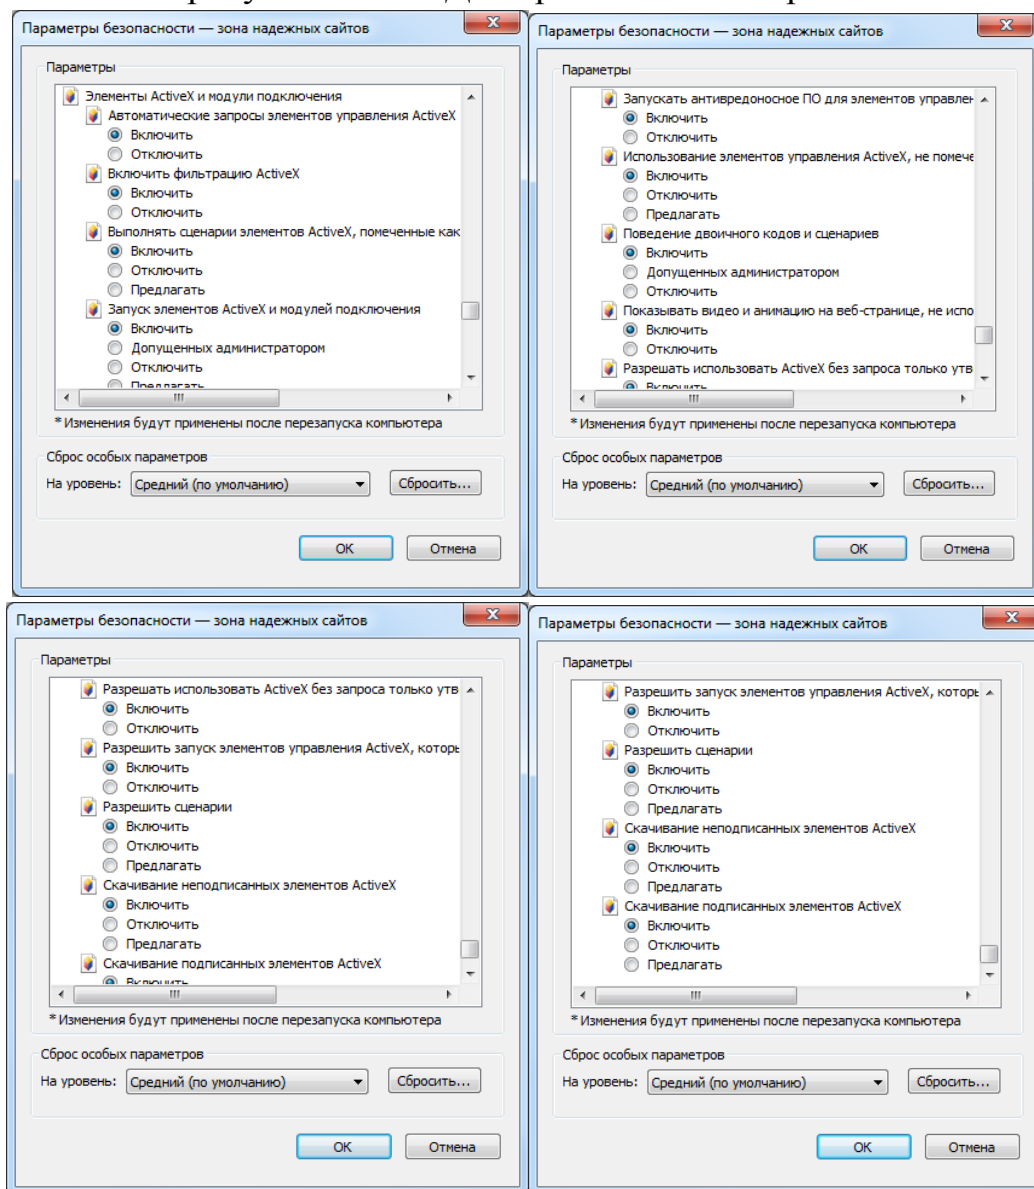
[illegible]

Параметры безопасности — зона надежных сайтов

Параметры

Элементы ActiveX и модули подключения
Автоматические запросы элементов управления ActiveX
Включить
Отключить
Включить фильтрацию ActiveX
Включить
Отключить
Выполнять сценарии элементов ActiveX, помеченные как
Включить
Отключить
Предлагать
Запуск элементов ActiveX и модулей подключения
Включить
Допущенных администратором
Отключить
Предлагать

*Изменения будут применены после перезапуска компьютера

Сброс особых параметров
На уровень: Средний (по умолчанию) Сбросить...

OK Отмена

Параметры безопасности — зона надежных сайтов

Параметры

Запускать антивредоносное ПО для элементов управлен
Включить
Отключить
Использование элементов управления ActiveX, не помече
Включить
Отключить
Предлагать
Поведение двоичного кодов и сценариев
Включить
Допущенных администратором
Отключить
Показывать видео и анимацию на веб-странице, не испо
Включить
Отключить
Разрешать использовать ActiveX без запроса только утв
Включить

*Изменения будут применены после перезапуска компьютера

Сброс особых параметров
На уровень: Средний (по умолчанию) Сбросить...

OK Отмена

Параметры безопасности — зона надежных сайтов

Параметры

Разрешать использовать ActiveX без запроса только утв
Включить
Отключить
Разрешить запуск элементов управления ActiveX, которы
Включить
Отключить
Разрешить сценарии
Включить
Отключить
Предлагать
Скачивание неподписанных элементов ActiveX
Включить
Отключить
Предлагать
Скачивание подписанных элементов ActiveX
Включить

*Изменения будут применены после перезапуска компьютера

Сброс особых параметров
На уровень: Средний (по умолчанию) Сбросить...

OK Отмена

Параметры безопасности — зона надежных сайтов

Параметры

Разрешить запуск элементов управления ActiveX, которы
Включить
Отключить
Разрешить сценарии
Включить
Отключить
Предлагать
Скачивание неподписанных элементов ActiveX
Включить
Отключить
Предлагать
Скачивание подписанных элементов ActiveX
Включить
Отключить
Предлагать

*Изменения будут применены после перезапуска компьютера

Сброс особых параметров
На уровень: Средний (по умолчанию) Сбросить...

OK Отмена